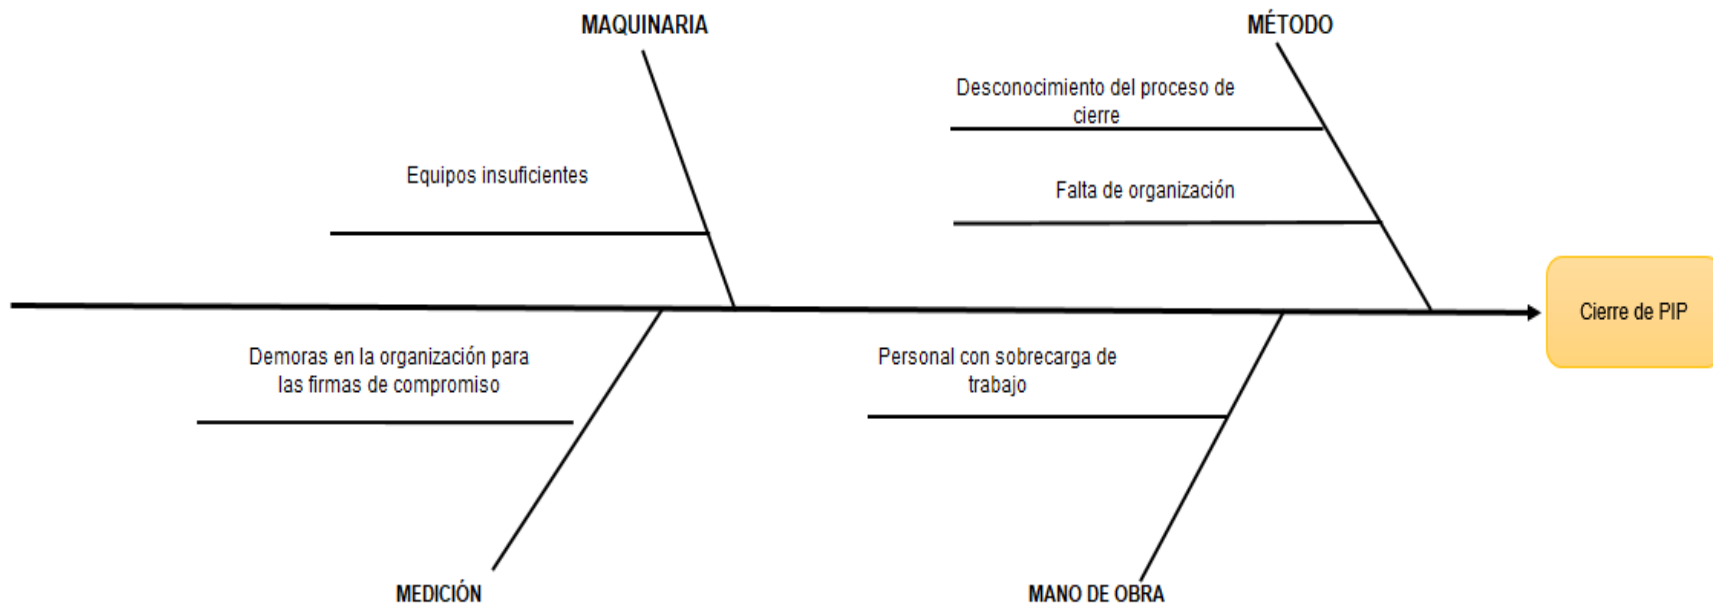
MAQUINARIA

MÉTODO

Desconocimiento del proceso de cierre

Equipos insuficientes

Falta de organización

Cierre de PIP

Demoras en la organización para las firmas de compromiso

Personal con sobrecarga de trabajo

MEDICIÓN

MANO DE OBRA